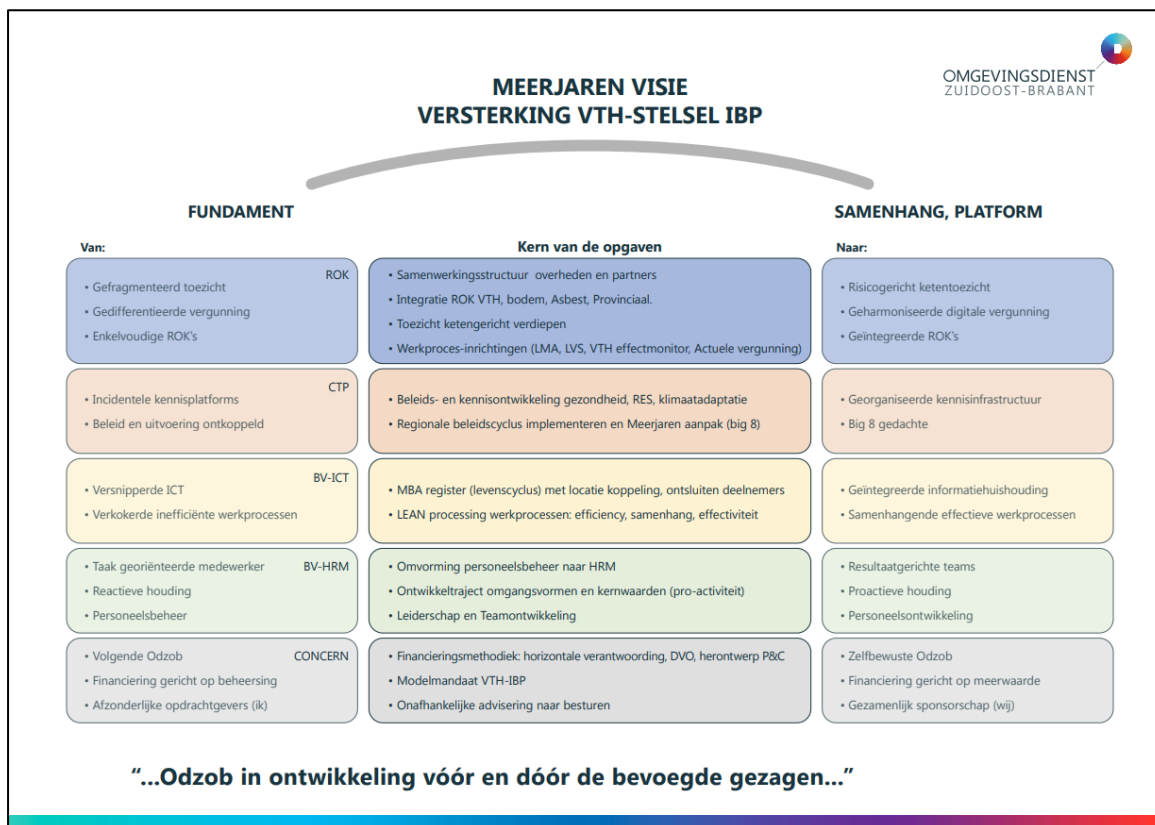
MEERJAREN VISIE
VERSTERKING VTH-STELSEL IBP

OMGEVINGSDIENST
ZUIDOOST-BRABANT

FUNDAMENT

SAMENHANG, PLATFORM

Van:

Kern van de opgaven

Naar:

| Van: | Kern van de opgaven | Naar: |
|---|---|---|
| ROK • Gefragmenteerd toezicht • Gedifferentieerde vergunning • Enkelvoudige ROK's | • Samenwerkingsstructuur overheden en partners • Integratie ROK VTH, bodem, Asbest, Provinciaal. • Toezicht ketengericht verdiepen • Werkproces-inrichtingen (LMA, LVS, VTH effectmonitor, Actuele vergunning) | • Risicogericht ketentoezicht • Geharmoniseerde digitale vergunning • Geïntegreerde ROK's |
| CTP • Incidentele kennisplatforms • Beleid en uitvoering ontkoppeld | • Beleids- en kennisontwikkeling gezondheid, RES, klimaatadaptatie • Regionale beleidscyclus implementeren en Meerjaren aanpak (big 8) | • Georganiseerde kennisinfrastructuur • Big 8 gedachte |
| BV-ICT • Versnipperde ICT • Verkokerde inefficiënte werkprocessen | • MBA register (levenscyclus) met locatie koppeling, ontsluiten deelnemers • LEAN processing werkprocessen: efficiency, samenhang, effectiviteit | • Geïntegreerde informatiehuishouding • Samenhangende effectieve werkprocessen |
| BV-HRM • Taak georiënteerde medewerker • Reactieve houding • Personeelsbeheer | • Omvorming personeelsbeheer naar HRM • Ontwikkeltraject omgangsvormen en kernwaarden (pro-activiteit) • Leiderschap en Teamontwikkeling | • Resultaatgerichte teams • Proactieve houding • Personeelsontwikkeling |
| CONCERN • Volgende Odzob • Financiering gericht op beheersing • Afzonderlijke opdrachtgevers (ik) | • Financieringsmethodiek: horizontale verantwoording, DVO, herontwerp P&C • Modelmandaat VTH-IBP • Onafhankelijke advisering naar besturen | • Zelfbewuste Odzob • Financiering gericht op meerwaarde • Gezamenlijk sponsorschap (wij) |

"...Odzob in ontwikkeling vóór en dóór de bevoegde gezagen..."